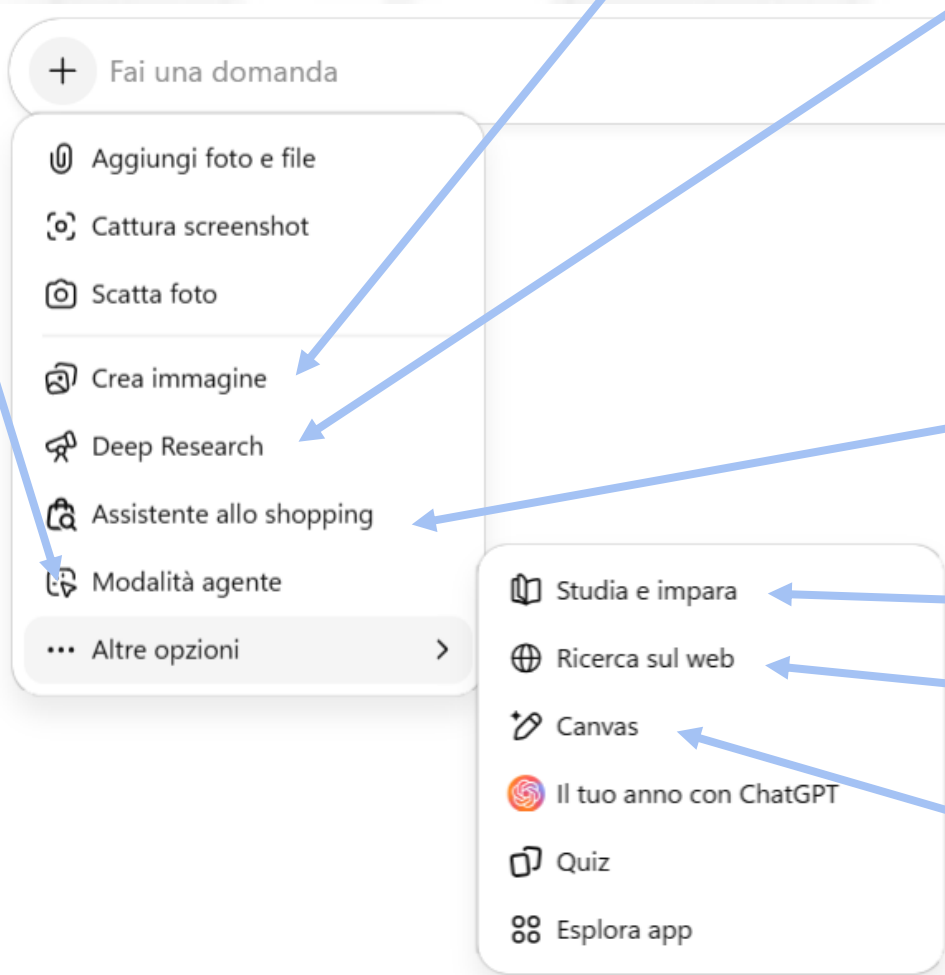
Fai una domanda

Aggiungi foto e file
Cattura screenshot
Scatta foto
Crea immagine
Deep Research
Assistente allo shopping
Modalità agente
Altre opzioni

Studia e impara
Ricerca sul web
Canvas
Il tuo anno con ChatGPT
Quiz
Esplora app